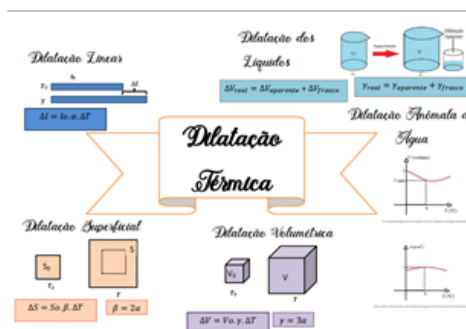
Dilatação Linear

$l_0$

$T_0$

$\Delta l$

$T$

$\Delta l = lo.\alpha.\Delta T$

Dilatação dos Líquidos

$V_0$

$V$

$\Delta V_{real} = \Delta V_{aparente} + \Delta V_{frasco}$

$\gamma_{real} = \gamma_{aparente} + \gamma_{frasco}$

Dilatação

Térmica

Dilatação Anômala da Água

V (volume)

T (°C)

Dilatação Superficial

$S_0$

$T_0$

S

$T$

$\Delta S = So.\beta.\Delta T$

$\beta = 2\alpha$

Dilatação Volumétrica

$V_0$

$T_0$

V

$T$

$\Delta V = Vo.\gamma.\Delta T$

$\gamma = 3\alpha$